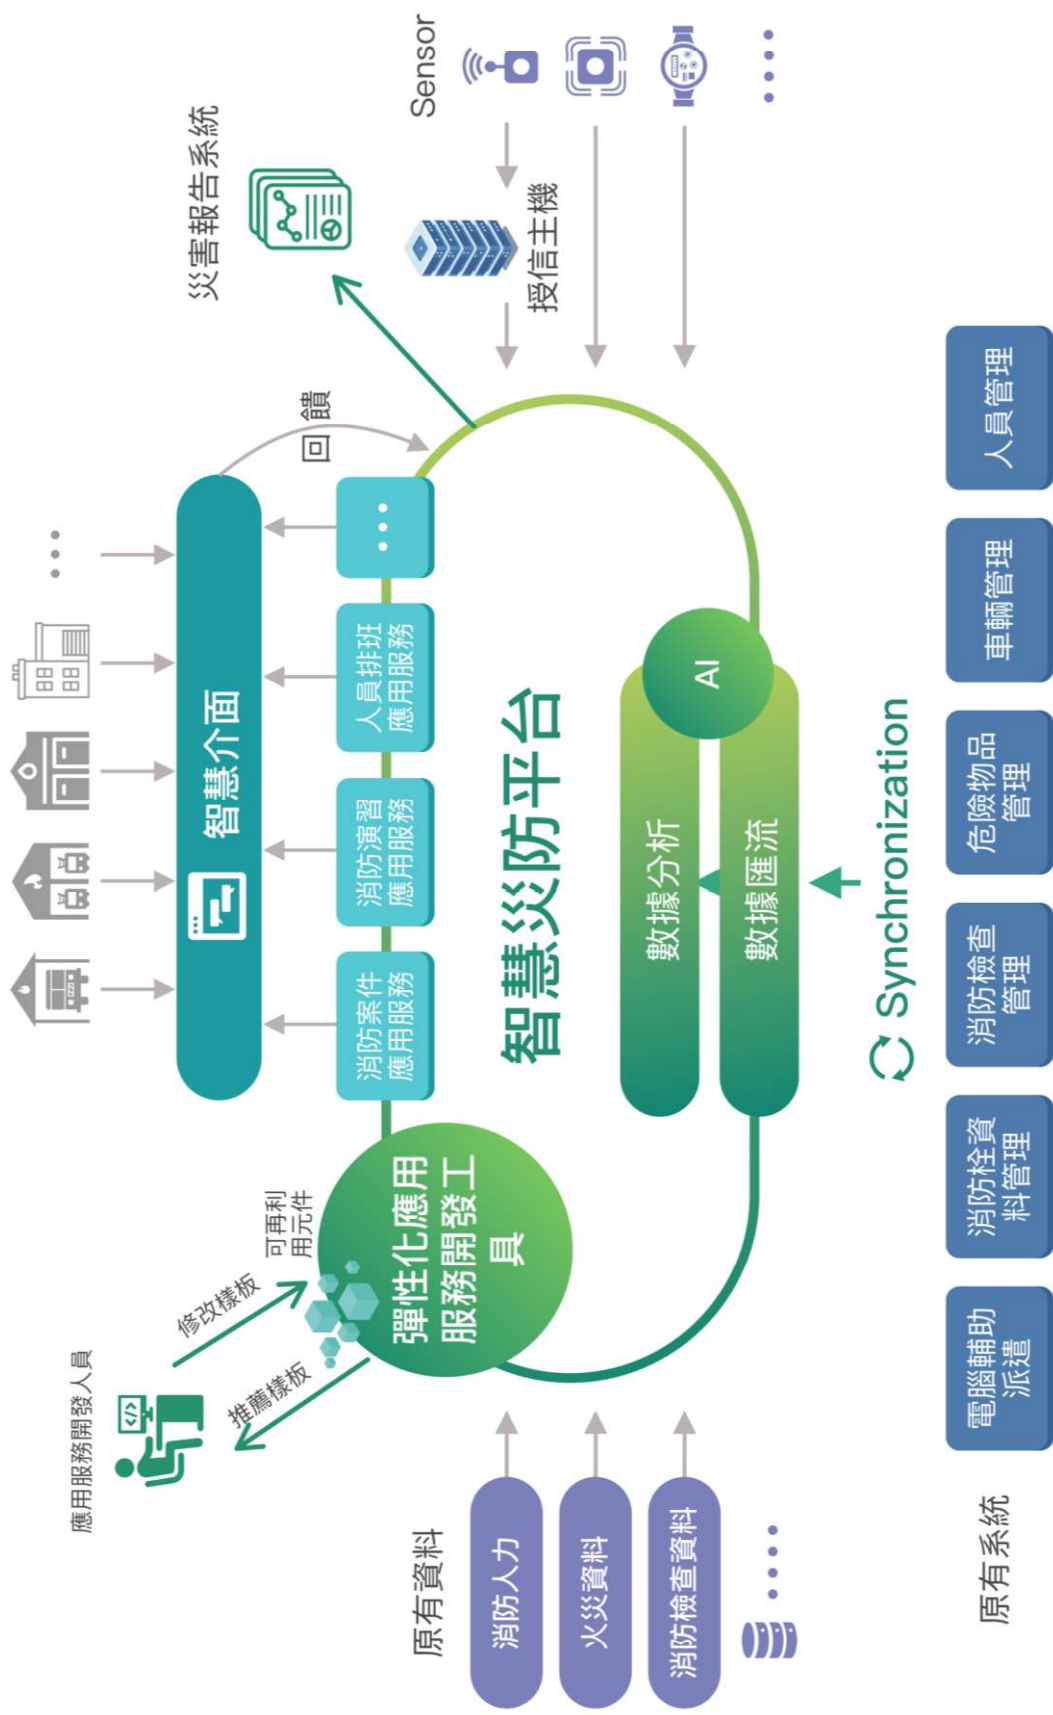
Sensor

災害報告系統

授信主機

回饋

智慧介面

消防案件應用服務

消防演習應用服務

人員排班應用服務

...

智慧災防平台

AI

數據分析

數據匯流

Synchronization

彈性化應用服務開發工具

可再利用元件

修改樣板

推薦樣板

應用服務開發人員

原有資料

消防人力

火災資料

消防檢查資料

原有系統

電腦輔助派遣

消防栓資料管理

消防檢查管理

危險物品管理

車輛管理

人員管理